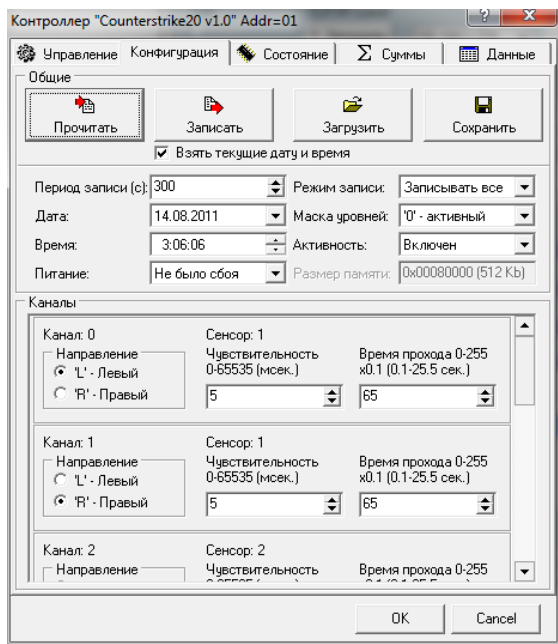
Контроллер "Counterstrike20 v1.0" Addr=01

? X

Управление | Конфигурация | Состояние | Σ Суммы | Данные

Общие

Прочитать | Записать | Загрузить | Сохранить

☑ Взять текущие дату и время

Период записи (с): 300

Режим записи: Записывать все

Дата: 14.08.2011

Маска уровней: '0' - активный

Время: 3:06:06

Активность: Включен

Питание: Не было сбоя

Размер памяти: 0x00080000 (512 Kb)

Каналы

Канал: 0
Направление
◉ 'L' - Левый
○ 'R' - Правый
Сенсор: 1
Чувствительность 0-65535 (мсек.)
5
Время прохода 0-255 x0.1 (0.1-25.5 сек.)
65

Канал: 1
Направление
○ 'L' - Левый
◉ 'R' - Правый
Сенсор: 1
Чувствительность 0-65535 (мсек.)
5
Время прохода 0-255 x0.1 (0.1-25.5 сек.)
65

Канал: 2
Направление
Сенсор: 2
Чувствительность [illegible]
Время прохода 0-255 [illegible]

OK | Cancel